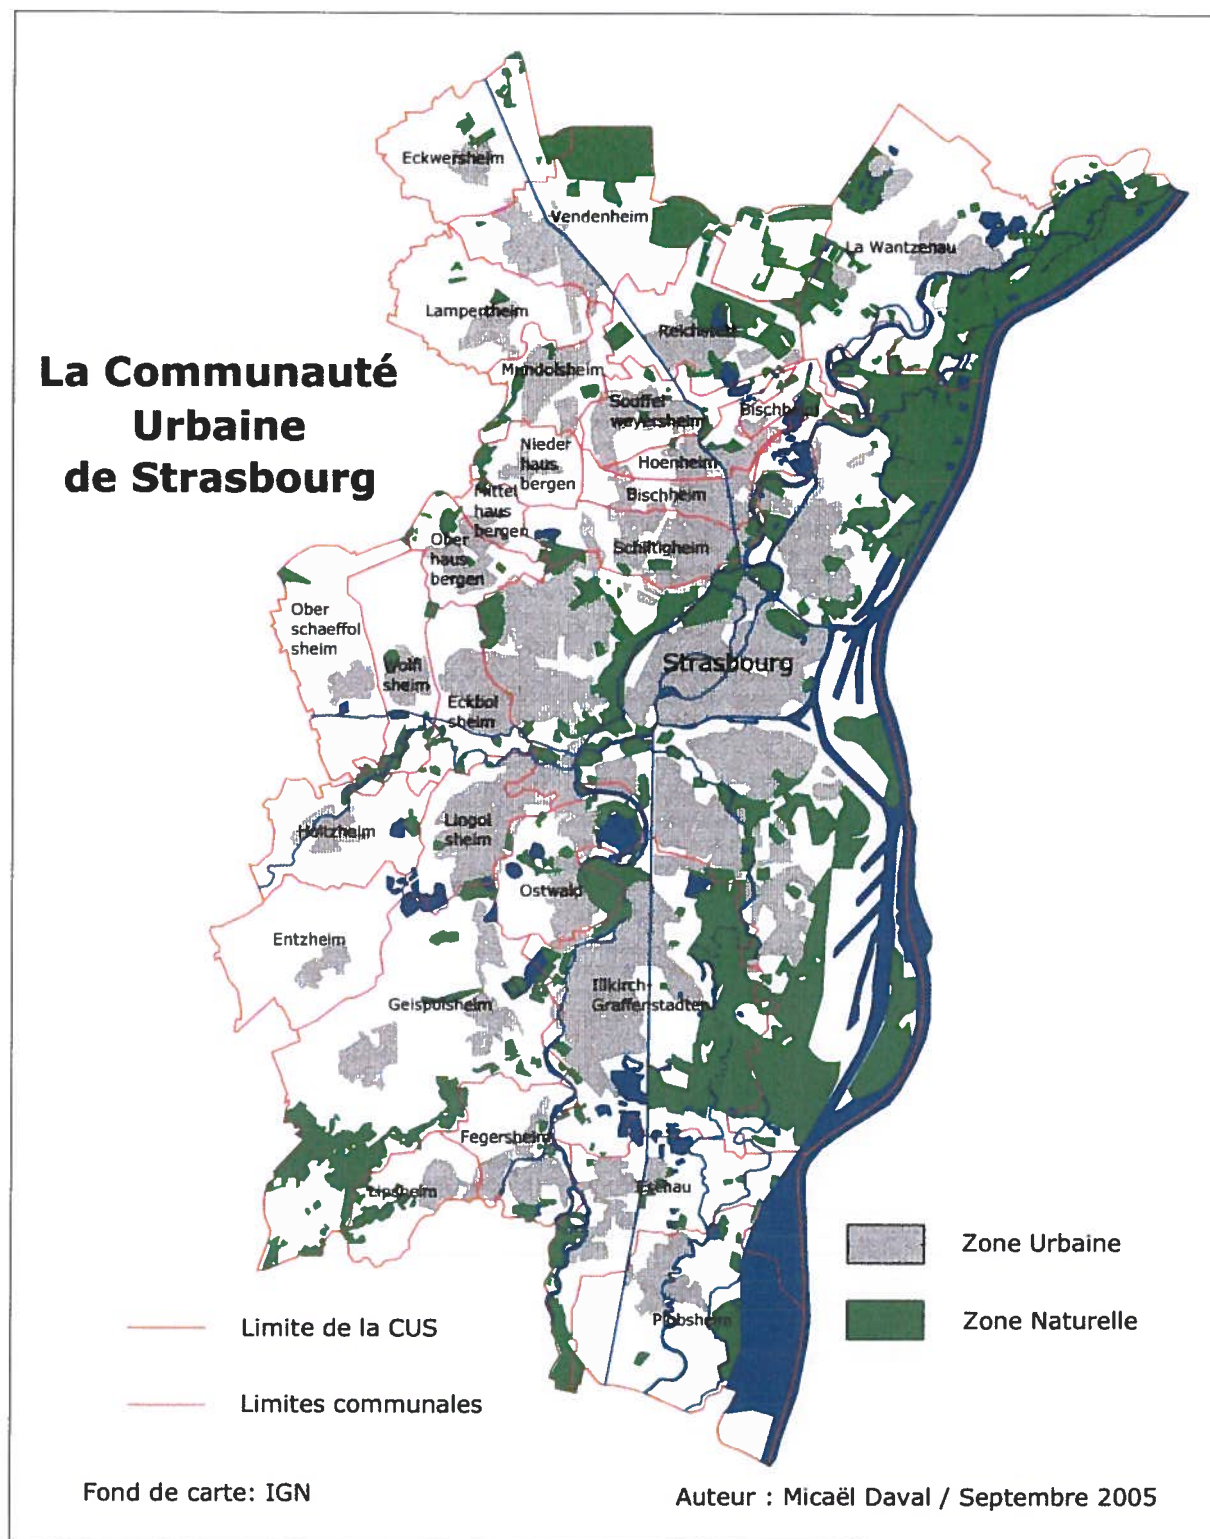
La Communauté Urbaine de Strasbourg

Eckwersheim
Vendenheim
La Wantzenau
Lampertheim
Reichstett
Mundolsheim
Souffelweyersheim
Bischheim
Nieder haus bergen
Hoenheim
Mittel haus bergen
Bischheim
Ober haus bergen
Schiltigheim
Ober schaeffol sheim
Wolfi sheim
Strasbourg
Eckbol sheim
Holtzheim
Lingol sheim
Ostwald
Entzheim
Illkirch-Graffenstaden
Geispolsheim
Fegersheim
Lipsheim
Eschau
Plobsheim

Zone Urbaine
Zone Naturelle

Limite de la CUS
Limites communales

Fond de carte: IGN
Auteur : Micaël Daval / Septembre 2005